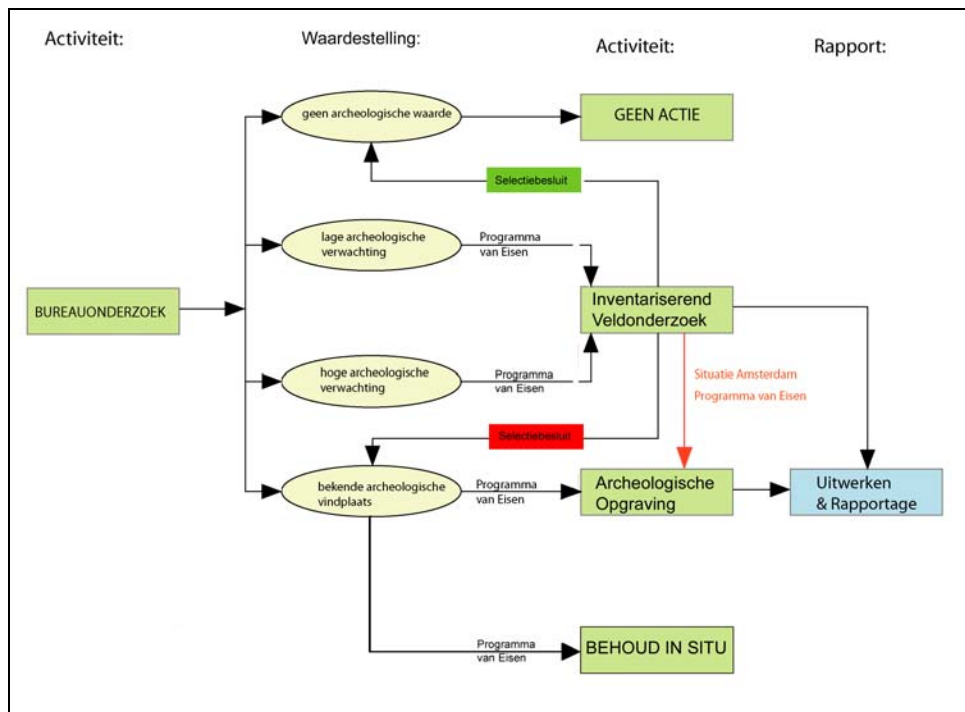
Activiteit:

Waardestelling:

Activiteit:

Rapport:

geen archeologische waarde

GEEN ACTIE

Selectiebesluit

lage archeologische verwachting

Programma van Eisen

BUREAUONDERZOEK

Inventariserend Veldonderzoek

hoge archeologische verwachting

Programma van Eisen

Situatie Amsterdam

Programma van Eisen

Selectiebesluit

bekende archeologische vindplaats

Programma van Eisen

Archeologische Opgraving

Uitwerken & Rapportage

Programma van Eisen

BEHOUD IN SITU